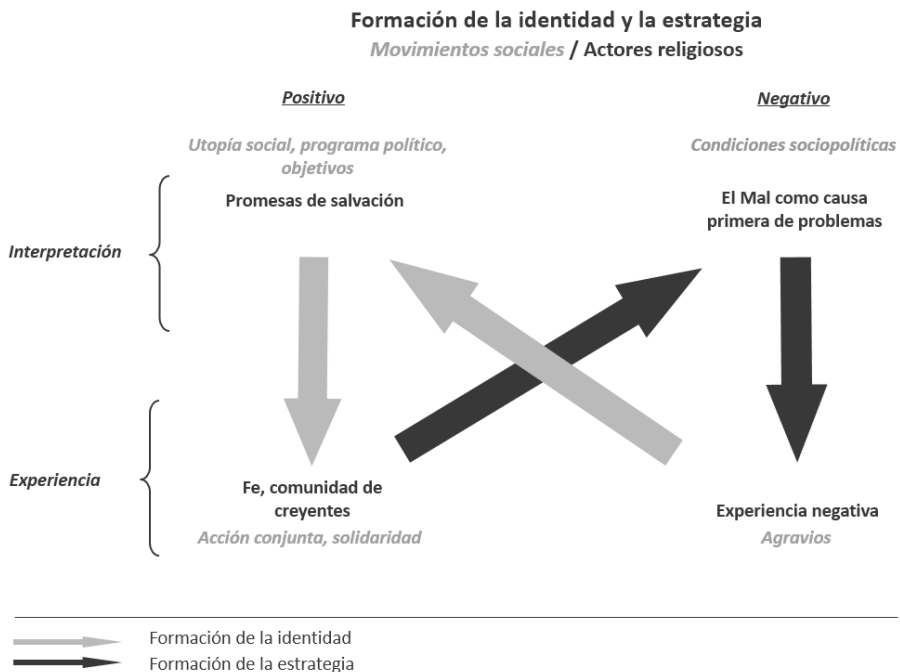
Formación de la identidad y la estrategia

Movimientos sociales / Actores religiosos

Positivo

Negativo

Utopía social, programa político, objetivos

Condiciones sociopolíticas

Promesas de salvación

El Mal como causa primera de problemas

Interpretación

Experiencia

Fe, comunidad de creyentes

Acción conjunta, solidaridad

Experiencia negativa

Agravios

Formación de la identidad

Formación de la estrategia